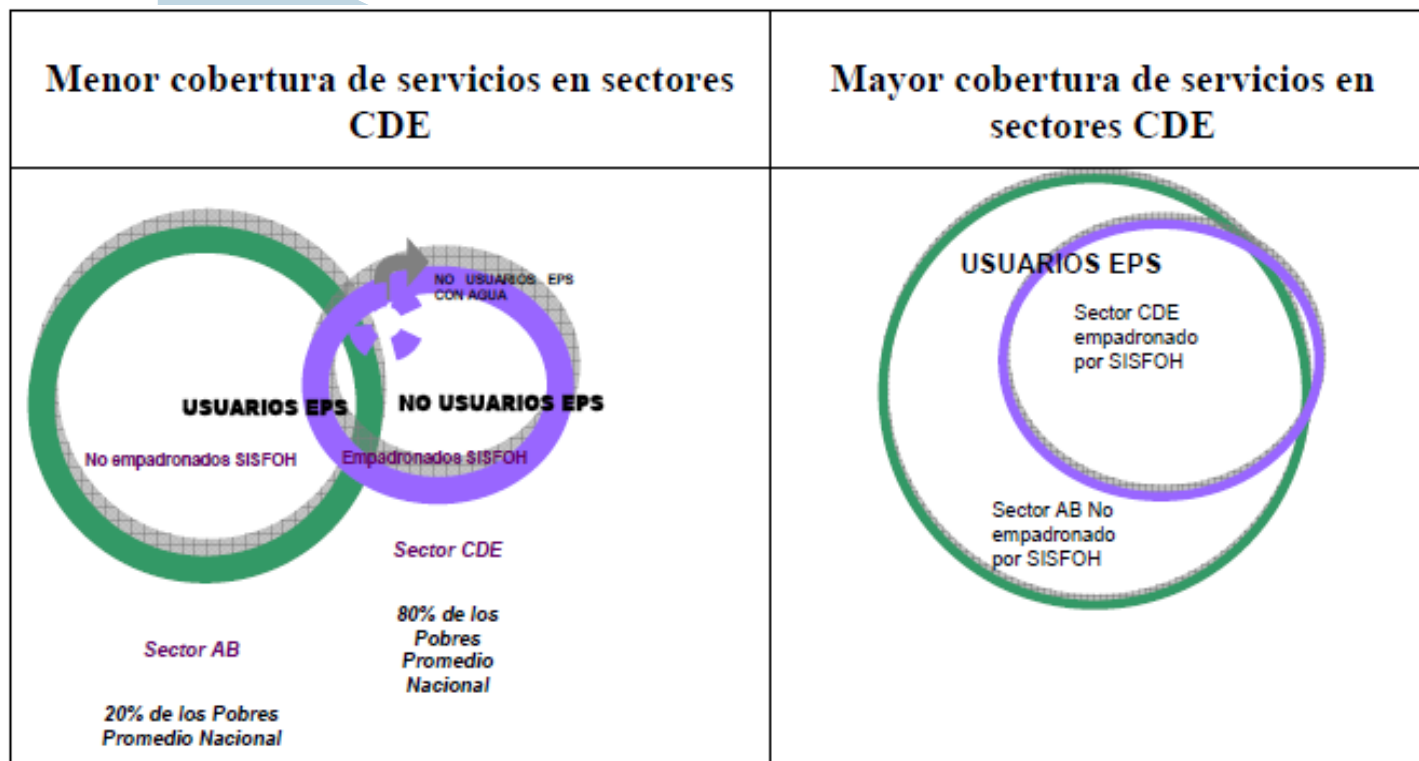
| Menor cobertura de servicios en sectores CDE | Mayor cobertura de servicios en sectores CDE |
|---|---|
| NO USUARIOS EPS CON AGUA<br>USUARIOS EPS<br>NO USUARIOS EPS<br>No empadronados SISFOH<br>Empadronados SISFOH<br>Sector CDE<br>80% de los Pobres Promedio Nacional<br>Sector AB<br>20% de los Pobres Promedio Nacional | USUARIOS EPS<br>Sector CDE empadronado por SISFOH<br>Sector AB No empadronado por SISFOH |